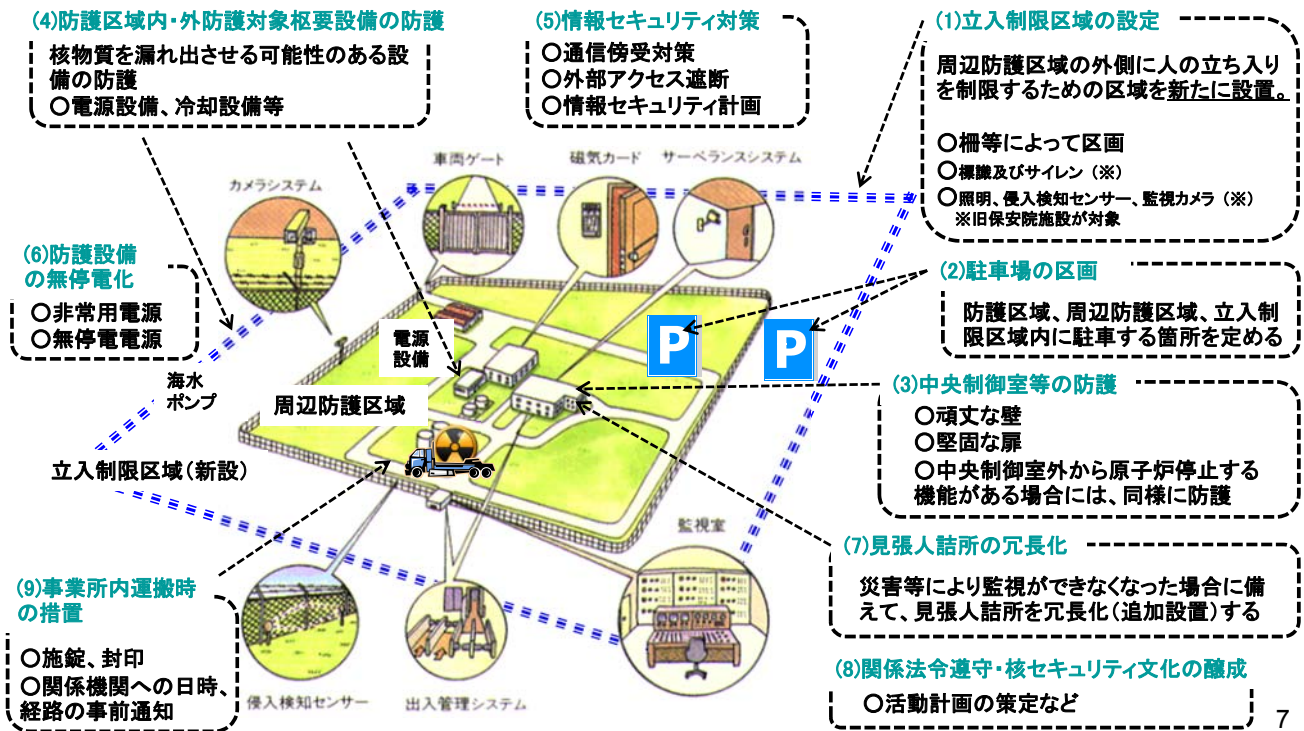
(4)防護区域内・外防護対象枢要設備の防護
核物質を漏れ出させる可能性のある設備の防護
○電源設備、冷却設備等

(5)情報セキュリティ対策
○通信傍受対策
○外部アクセス遮断
○情報セキュリティ計画

(1)立入制限区域の設定
周辺防護区域の外側に人の立ち入りを制限するための区域を新たに設置。
○柵等によって区画
○標識及びサイレン（※）
○照明、侵入検知センサー、監視カメラ（※）
※旧保安院施設が対象

車両ゲート
磁気カード
サーベランスシステム
カメラシステム

(6)防護設備の無停電化
○非常用電源
○無停電電源

(2)駐車場の区画
防護区域、周辺防護区域、立入制限区域内に駐車する箇所を定める

P
P

電源設備
海水ポンプ
周辺防護区域

(3)中央制御室等の防護
○頑丈な壁
○堅固な扉
○中央制御室外から原子炉停止する機能がある場合には、同様に防護

立入制限区域（新設）

監視室

(7)見張人詰所の冗長化
災害等により監視ができなくなった場合に備えて、見張人詰所を冗長化（追加設置）する

(9)事業所内運搬時の措置
○施錠、封印
○関係機関への日時、経路の事前通知

侵入検知センサー
出入管理システム

(8)関係法令遵守・核セキュリティ文化の醸成
○活動計画の策定など

7